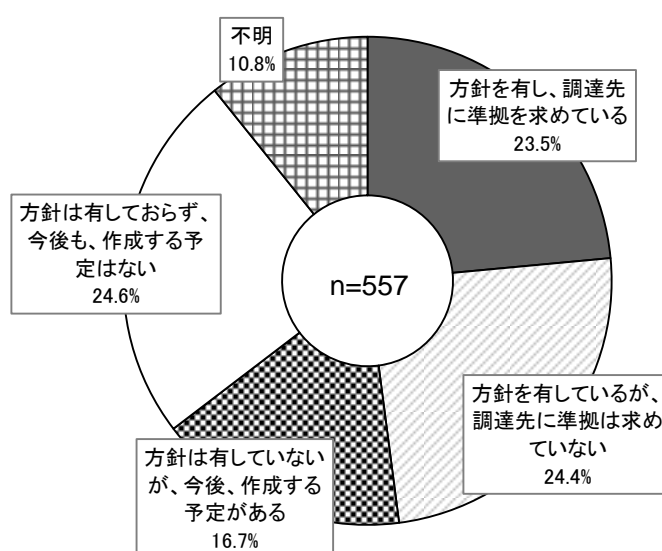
不明
10.8%

方針を有し、調達先に準拠を求めている
23.5%

方針は有しておらず、今後も、作成する予定はない
24.6%

n=557

方針を有しているが、調達先に準拠は求めていない
24.4%

方針は有していないが、今後、作成する予定がある
16.7%